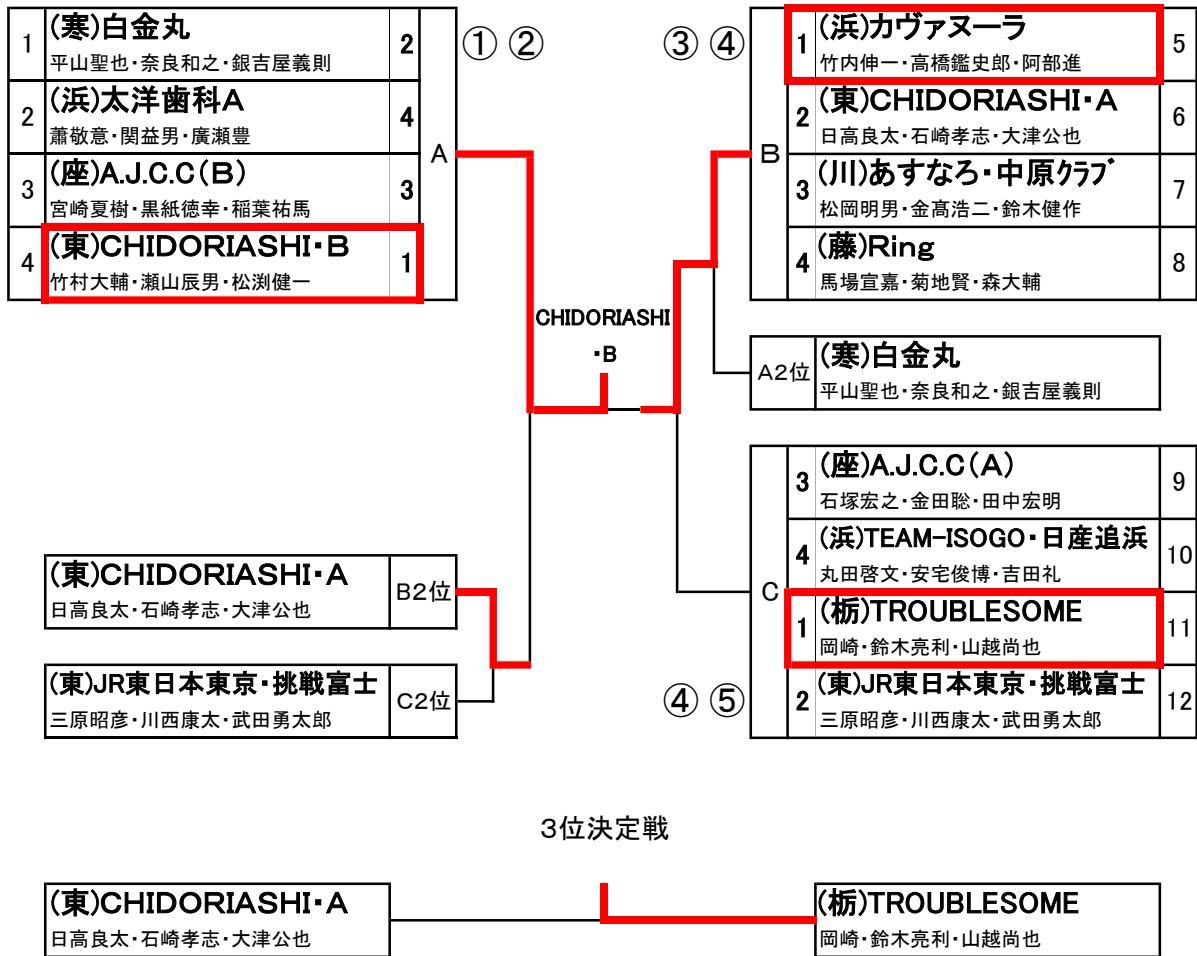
| 1 | (寒)白金丸<br>平山聖也・奈良和之・銀吉屋義則 | 2 |
|---|---|---|
| 2 | (浜)太洋歯科A<br>蕭敬意・関益男・廣瀬豊 | 4 |
| 3 | (座)A.J.C.C(B)<br>宮崎夏樹・黒紙徳幸・稲葉祐馬 | 3 |
| 4 | (東)CHIDORIASHI・B<br>竹村大輔・瀬山辰男・松渕健一 | 1 |

A

① ②

③ ④

B

| 1 | (浜)カヴァヌーラ<br>竹内伸一・高橋鑑史郎・阿部進 | 5 |
|---|---|---|
| 2 | (東)CHIDORIASHI・A<br>日高良太・石崎孝志・大津公也 | 6 |
| 3 | (川)あすなろ・中原ｸﾗﾌﾞ<br>松岡明男・金髙浩二・鈴木健作 | 7 |
| 4 | (藤)Ring<br>馬場宣嘉・菊地賢・森大輔 | 8 |

CHIDORIASHI ・B

| A2位 | (寒)白金丸<br>平山聖也・奈良和之・銀吉屋義則 |
|---|---|

C

| 3 | (座)A.J.C.C(A)<br>石塚宏之・金田聡・田中宏明 | 9 |
|---|---|---|
| 4 | (浜)TEAM-ISOGO・日産追浜<br>丸田啓文・安宅俊博・吉田礼 | 10 |
| 1 | (栃)TROUBLESOME<br>岡崎・鈴木亮利・山越尚也 | 11 |
| 2 | (東)JR東日本東京・挑戦富士<br>三原昭彦・川西康太・武田勇太郎 | 12 |

| (東)CHIDORIASHI・A<br>日高良太・石崎孝志・大津公也 | B2位 |
|---|---|
| (東)JR東日本東京・挑戦富士<br>三原昭彦・川西康太・武田勇太郎 | C2位 |

④ ⑤

3位決定戦

(東)CHIDORIASHI・A
日高良太・石崎孝志・大津公也

(栃)TROUBLESOME
岡崎・鈴木亮利・山越尚也